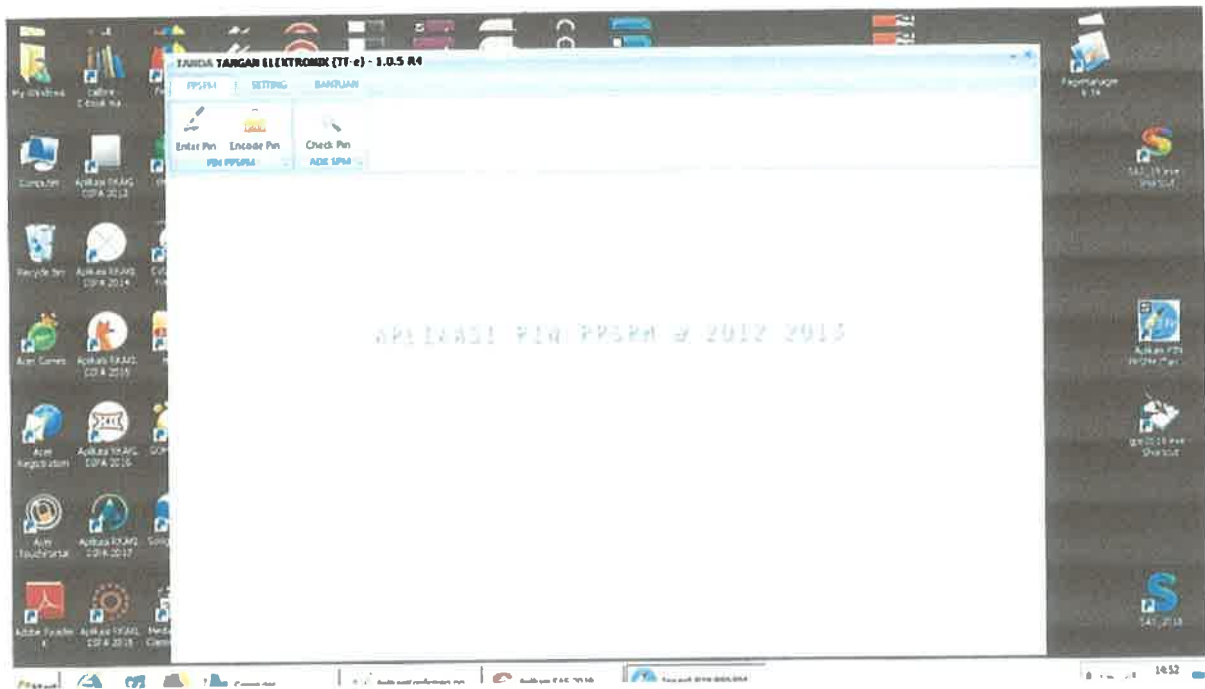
TANDA TANGAN ELEKTRONIK (TT-e) - 1.0.5 R4

PPSPM SETTING BANTUAN

Enter Pin Encode Pin Check Pin

PIN PPSPM ADK SPM

APLIKASI PIN PPSPM @ 2012 2015

My Windows

Calibre E-book ma

Computer

Aplikasi RKAKL DIPA 2013

Recycle Bin

Aplikasi RKAKL DIPA 2014

Acer Games

Aplikasi RKAKL DIPA 2015

Acer Registration

Aplikasi RKAKL DIPA 2016

Acer Touchportal

Aplikasi RKAKL DIPA 2017

Adobe Reader X

Aplikasi RKAKL DIPA 2018

Persediaan 6.14

SAS_19.exe Shortcut

Aplikasi PIN PPSPM (Tan

gpp2018.exe Shortcut

SAS_2018

Computer

Aplikasi SAS 2018

14:52